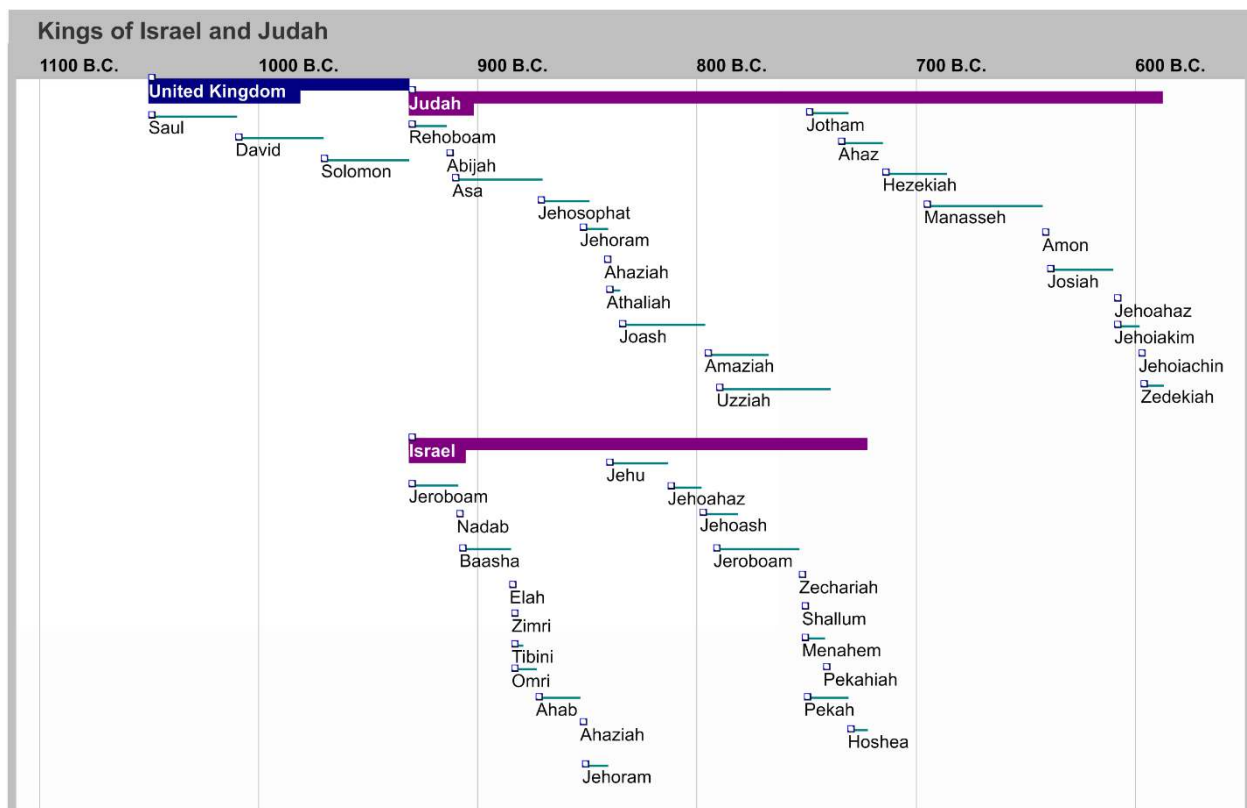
Kings of Israel and Judah

1100 B.C.
1000 B.C.
900 B.C.
800 B.C.
700 B.C.
600 B.C.

United Kingdom
Saul
David
Solomon

Judah
Rehoboam
Abijah
Asa
Jehosophat
Jehoram
Ahaziah
Athaliah
Joash
Amaziah
Uzziah
Jotham
Ahaz
Hezekiah
Manasseh
Amon
Josiah
Jehoahaz
Jehoiakim
Jehoiachin
Zedekiah

Israel
Jeroboam
Nadab
Baasha
Elah
Zimri
Tibini
Omri
Ahab
Ahaziah
Jehoram
Jehu
Jehoahaz
Jehoash
Jeroboam
Zechariah
Shallum
Menahem
Pekahiah
Pekah
Hoshea